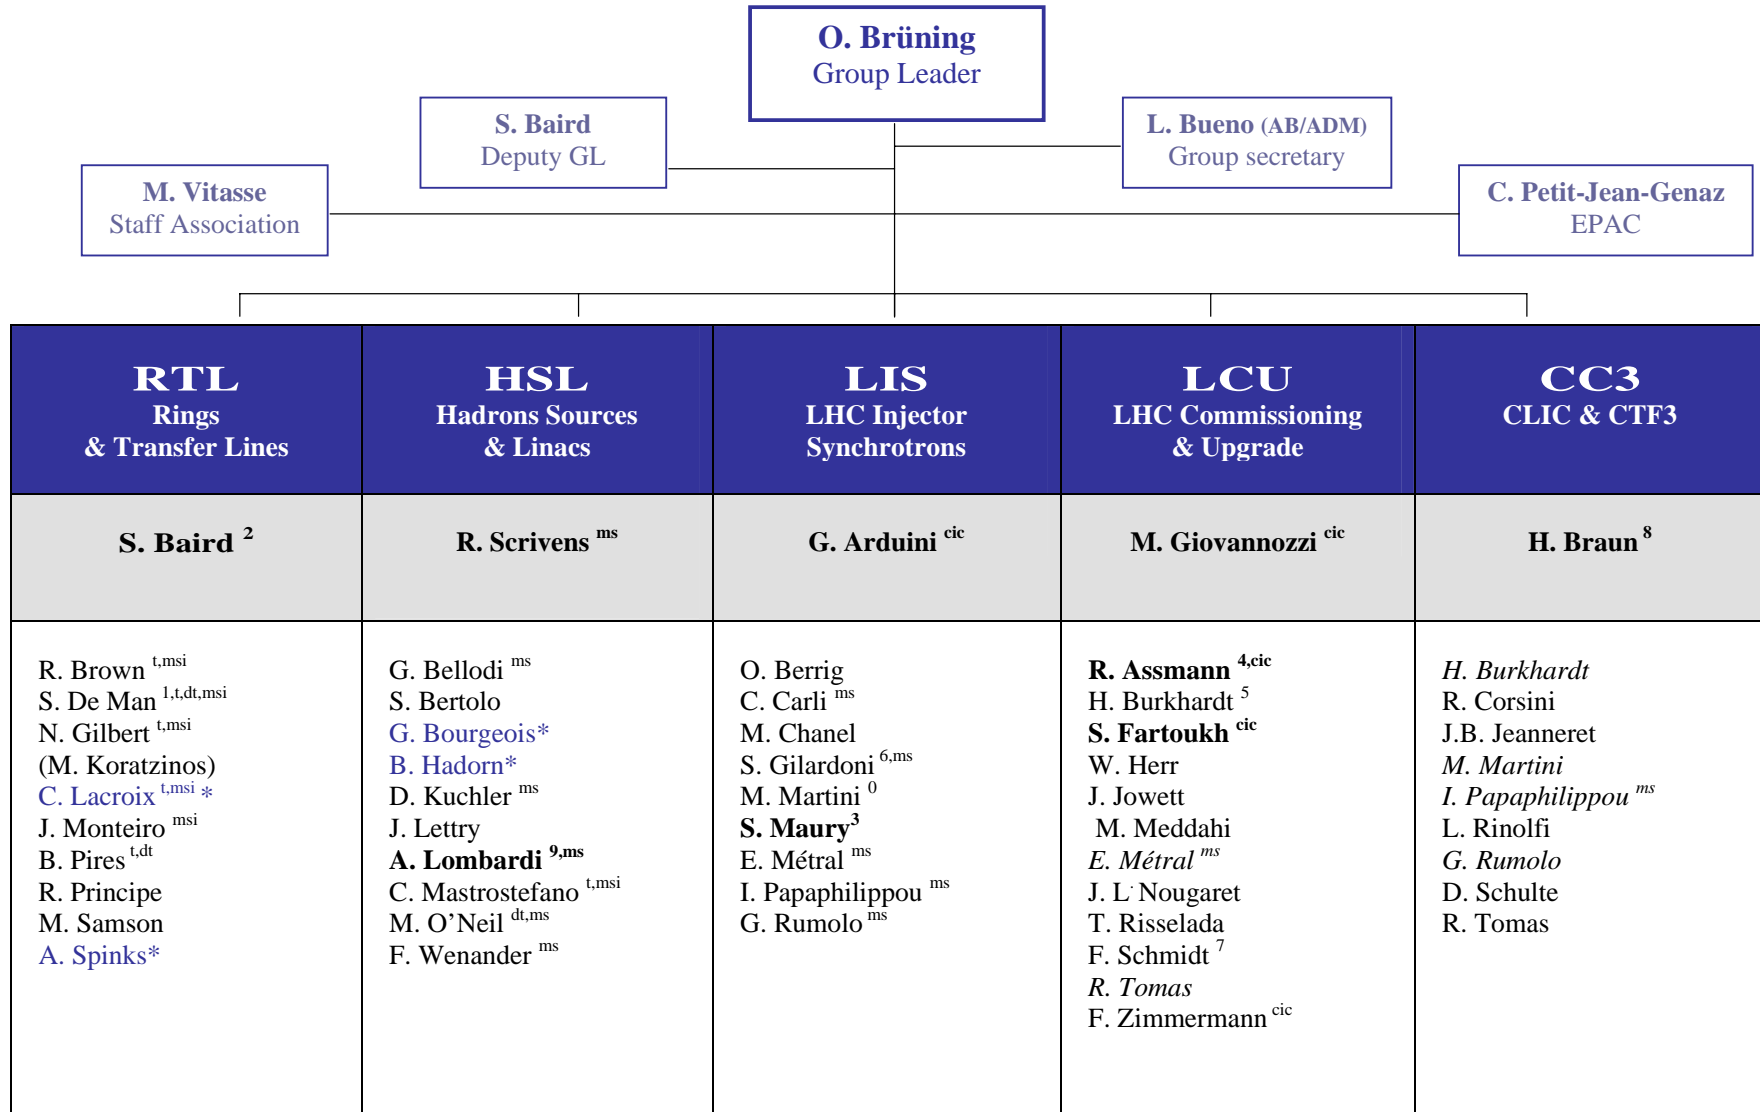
O. Brüning
Group Leader

S. Baird
Deputy GL

L. Bueno (AB/ADM)
Group secretary

M. Vitasse
Staff Association

C. Petit-Jean-Genaz
EPAC

| RTL Rings & Transfer Lines | HSL Hadrons Sources & Linacs | LIS LHC Injector Synchrotrons | LCU LHC Commissioning & Upgrade | CC3 CLIC & CTF3 |
|---|---|---|---|---|
| S. Baird $^{2}$ | R. Scrivens $^{ms}$ | G. Arduini $^{cic}$ | M. Giovannozzi $^{cic}$ | H. Braun $^{8}$ |
| R. Brown $^{t,msi}$<br>S. De Man $^{1,t,dt,msi}$<br>N. Gilbert $^{t,msi}$<br>(M. Koratzinos)<br>C. Lacroix $^{t,msi}$ *<br>J. Monteiro $^{msi}$<br>B. Pires $^{t,dt}$<br>R. Principe<br>M. Samson<br>A. Spinks* | G. Bellodi $^{ms}$<br>S. Bertolo<br>G. Bourgeois*<br>B. Hadorn*<br>D. Kuchler $^{ms}$<br>J. Lettry<br>A. Lombardi $^{9,ms}$<br>C. Mastrostefano $^{t,msi}$<br>M. O'Neil $^{dt,ms}$<br>F. Wenander $^{ms}$ | O. Berrig<br>C. Carli $^{ms}$<br>M. Chanel<br>S. Gilardoni $^{6,ms}$<br>M. Martini $^{0}$<br>S. Maury$^{3}$<br>E. Métral $^{ms}$<br>I. Papaphilippou $^{ms}$<br>G. Rumolo $^{ms}$ | R. Assmann $^{4,cic}$<br>H. Burkhardt $^{5}$<br>S. Fartoukh $^{cic}$<br>W. Herr<br>J. Jowett<br>M. Meddahi<br>E. Métral $^{ms}$<br>J. L. Nougaret<br>T. Risselada<br>F. Schmidt $^{7}$<br>R. Tomas<br>F. Zimmermann $^{cic}$ | H. Burkhardt<br>R. Corsini<br>J.B. Jeanneret<br>M. Martini<br>I. Papaphilippou $^{ms}$<br>L. Rinolfi<br>G. Rumolo<br>D. Schulte<br>R. Tomas |